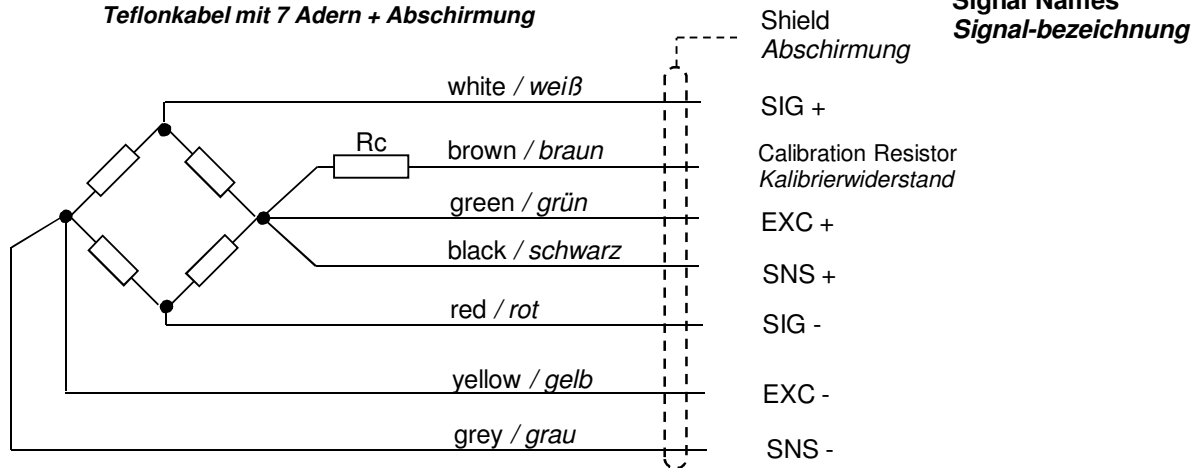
Teflonkabel mit 7 Adern + Abschirmung

Shield
Abschirmung

Signal Names
Signal-bezeichnung

white / weiß
SIG +

Rc

brown / braun
Calibration Resistor
Kalibrierwiderstand

green / grün
EXC +

black / schwarz
SNS +

red / rot
SIG -

yellow / gelb
EXC -

grey / grau
SNS -